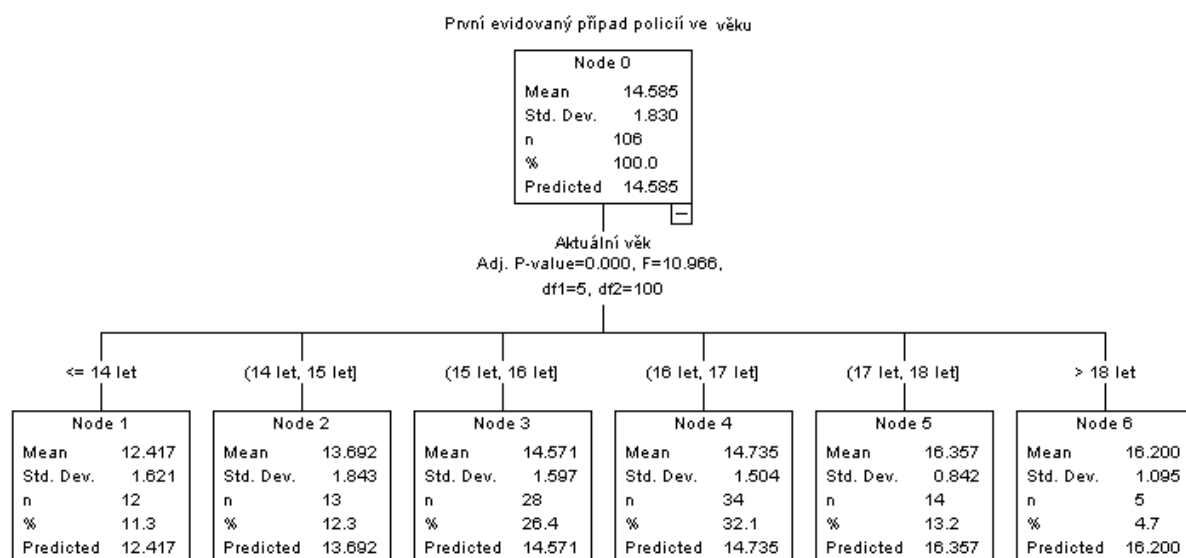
První evidovaný případ policií ve věku

| Node 0 | |
|---|---|
| Mean | 14.585 |
| Std. Dev. | 1.830 |
| n | 106 |
| % | 100.0 |
| Predicted | 14.585 |

Aktuální věk
Adj. P-value=0.000, F=10.966, df1=5, df2=100

<= 14 let

| Node 1 | |
|---|---|
| Mean | 12.417 |
| Std. Dev. | 1.621 |
| n | 12 |
| % | 11.3 |
| Predicted | 12.417 |

(14 let, 15 let]

| Node 2 | |
|---|---|
| Mean | 13.692 |
| Std. Dev. | 1.843 |
| n | 13 |
| % | 12.3 |
| Predicted | 13.692 |

(15 let, 16 let]

| Node 3 | |
|---|---|
| Mean | 14.571 |
| Std. Dev. | 1.597 |
| n | 28 |
| % | 26.4 |
| Predicted | 14.571 |

(16 let, 17 let]

| Node 4 | |
|---|---|
| Mean | 14.735 |
| Std. Dev. | 1.504 |
| n | 34 |
| % | 32.1 |
| Predicted | 14.735 |

(17 let, 18 let]

| Node 5 | |
|---|---|
| Mean | 16.357 |
| Std. Dev. | 0.842 |
| n | 14 |
| % | 13.2 |
| Predicted | 16.357 |

> 18 let

| Node 6 | |
|---|---|
| Mean | 16.200 |
| Std. Dev. | 1.095 |
| n | 5 |
| % | 4.7 |
| Predicted | 16.200 |